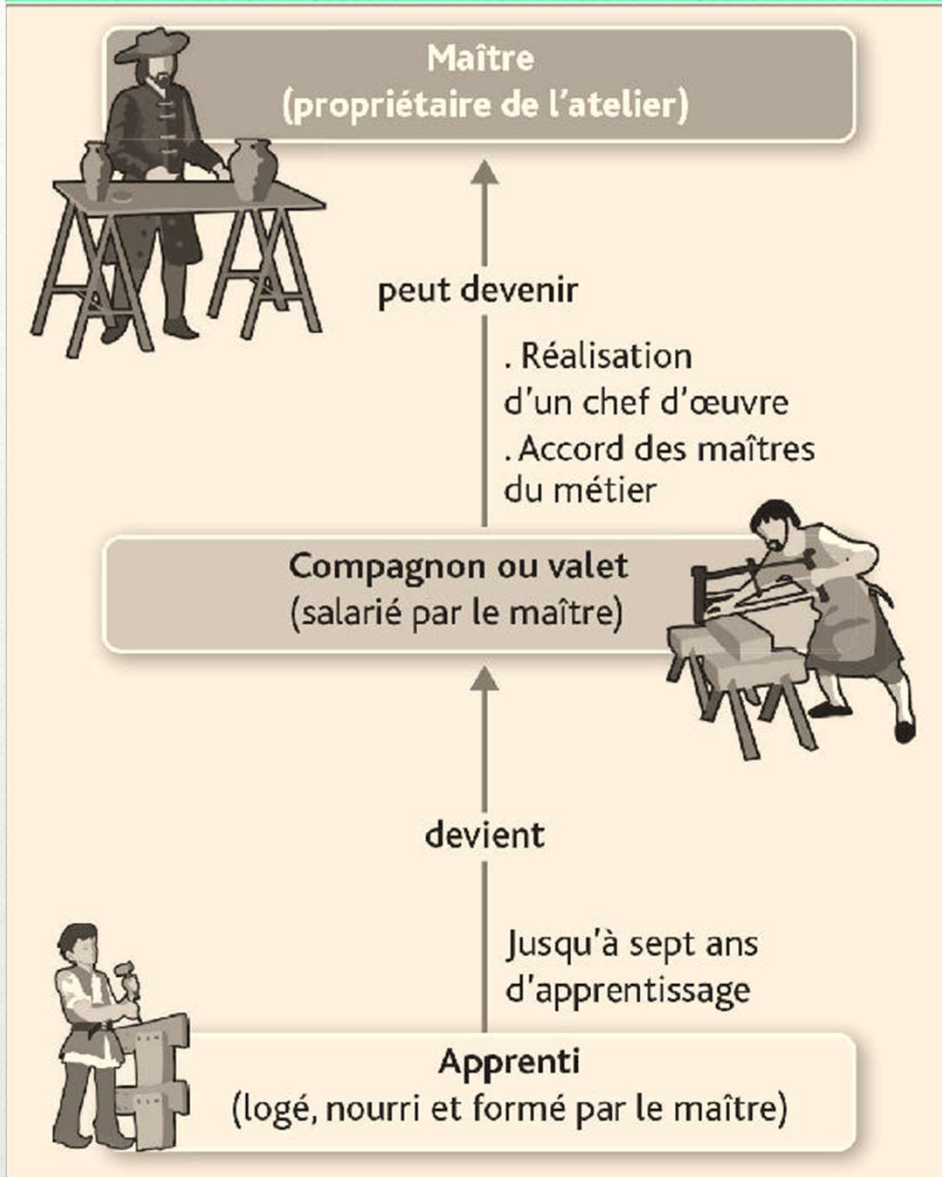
Maître
(propriétaire de l'atelier)

peut devenir

. Réalisation d'un chef d'œuvre
. Accord des maîtres du métier

Compagnon ou valet
(salarié par le maître)

devient

Jusqu'à sept ans d'apprentissage

Apprenti
(logé, nourri et formé par le maître)